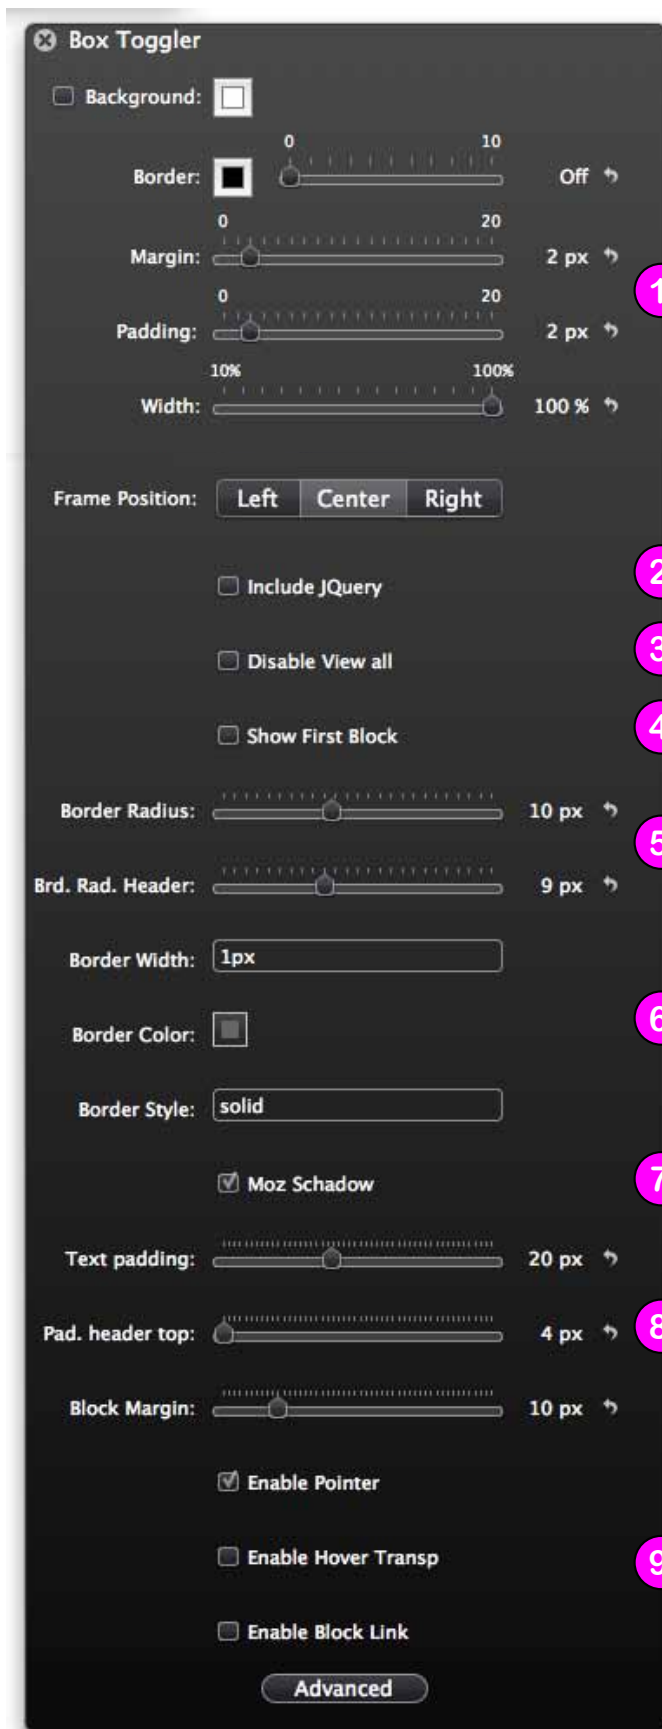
Box Toggler

Background:

Border: 0 10 Off

Margin: 0 20 2 px

Padding: 0 20 2 px

Width: 10% 100% 100 %

Frame Position: Left Center Right

Include JQuery

Disable View all

Show First Block

Border Radius: 10 px

Brd. Rad. Header: 9 px

Border Width: 1px

Border Color:

Border Style: solid

Moz Schadow

Text padding: 20 px

Pad. header top: 4 px

Block Margin: 10 px

Enable Pointer

Enable Hover Transp

Enable Block Link

Advanced

1
2
3
4
5
6
7
8
9